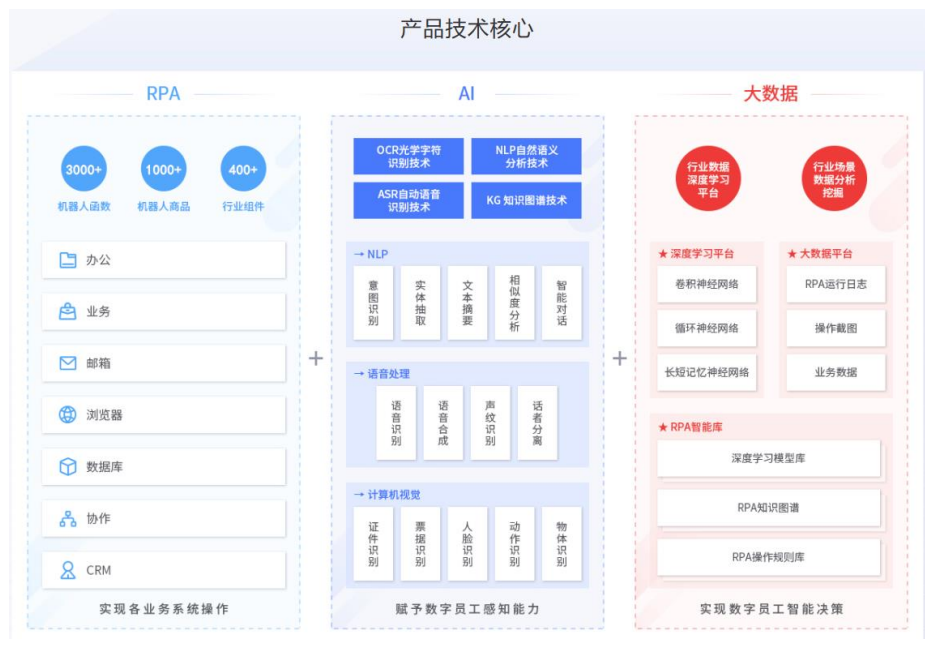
产品技术核心

RPA

3000+
机器人函数

1000+
机器人商品

400+
行业组件

办公

业务

邮箱

浏览器

数据库

协作

CRM

实现各业务系统操作

+

AI

OCR光学字符识别技术

NLP自然语义分析技术

ASR自动语音识别技术

KG 知识图谱技术

→ NLP

意图识别

实体抽取

文本摘要

相似度分析

智能对话

→ 语音处理

语音识别

语音合成

声纹识别

话者分离

→ 计算机视觉

证件识别

票据识别

人脸识别

动作识别

物体识别

赋予数字员工感知能力

+

大数据

行业数据深度学习平台

行业场景数据分析挖掘

★ 深度学习平台

卷积神经网络

循环神经网络

长短记忆神经网络

★ 大数据平台

RPA运行日志

操作截图

业务数据

★ RPA智能库

深度学习模型库

RPA知识图谱

RPA操作规则库

实现数字员工智能决策